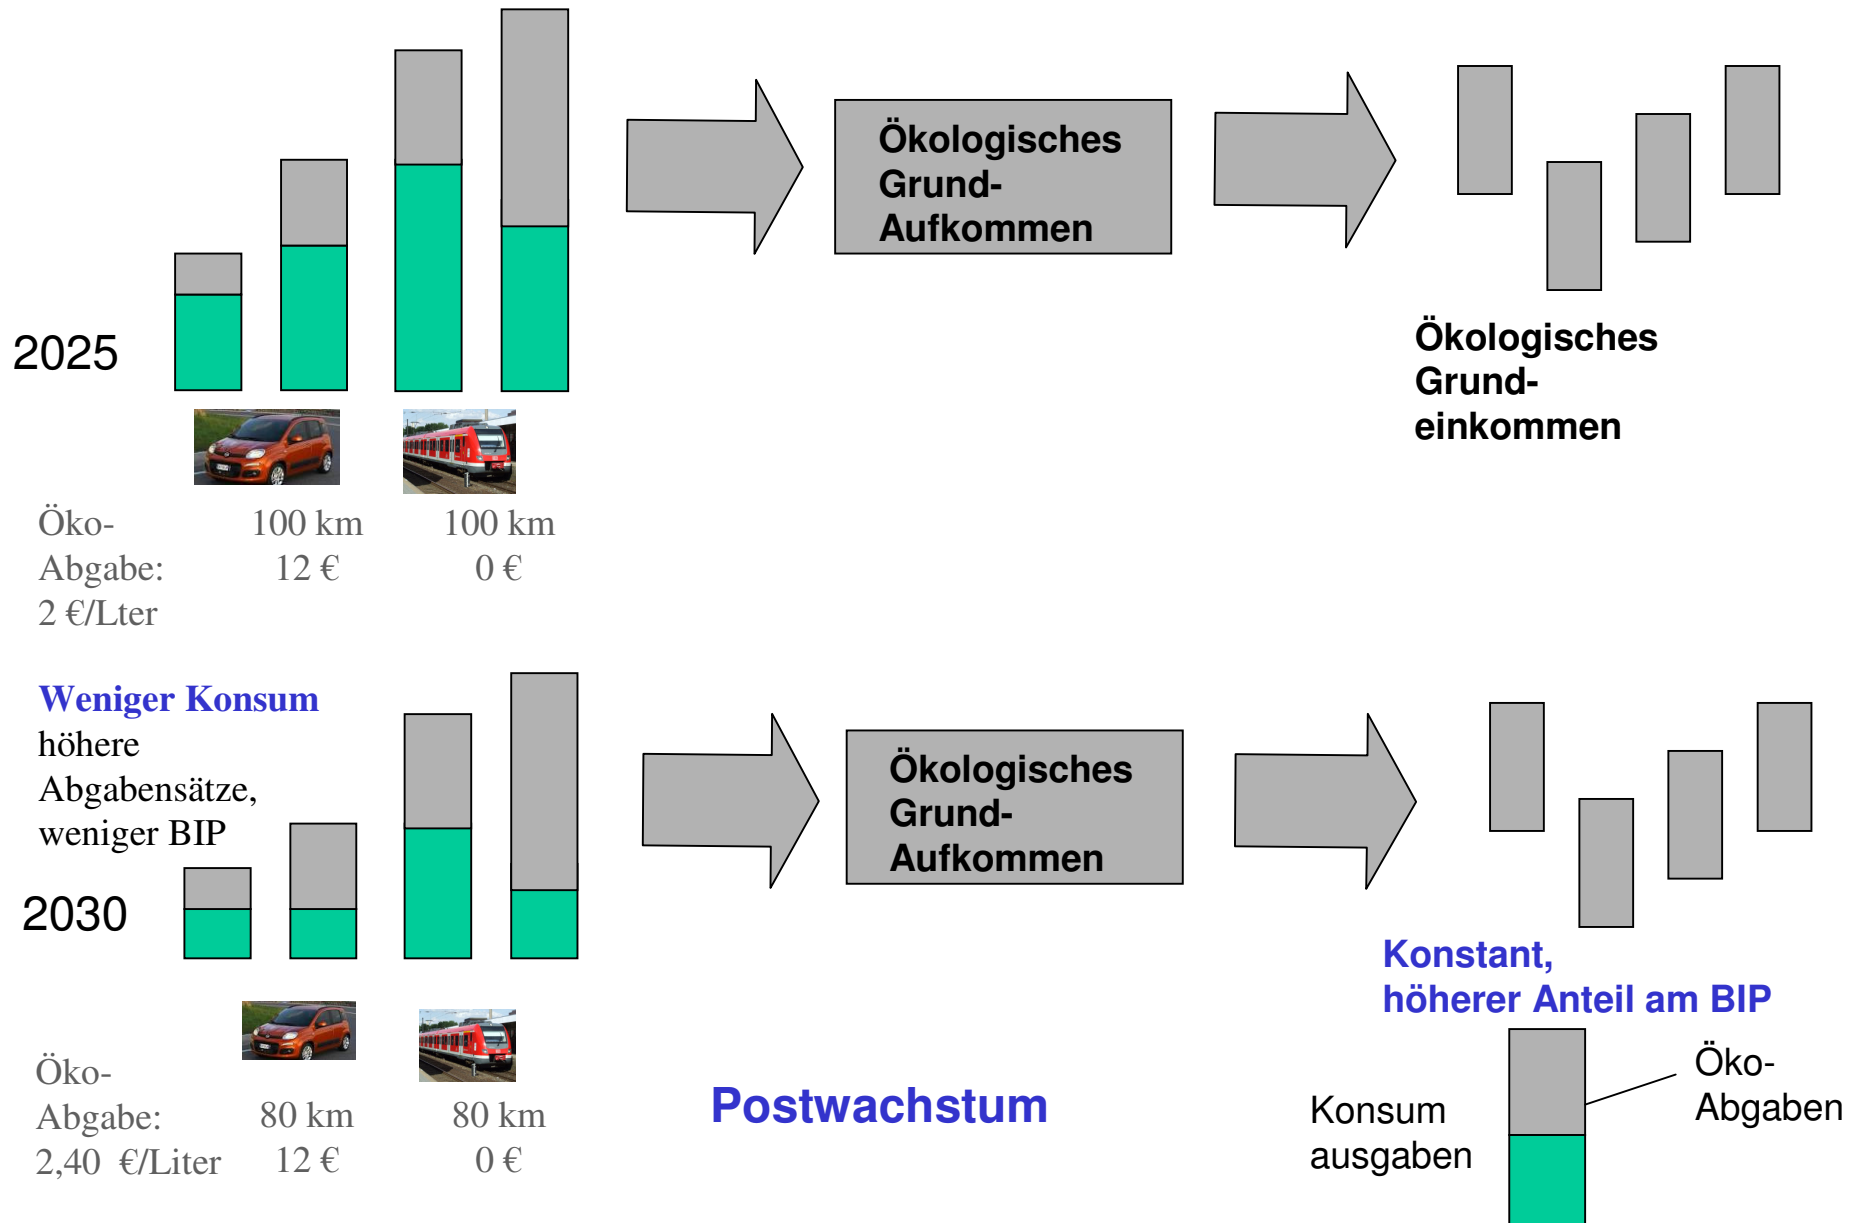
Ökologisches Grund-Aufkommen

Ökologisches Grund-einkommen

2025

Öko-Abgabe: 2 €/Lter

100 km 12 €

100 km 0 €

Weniger Konsum
höhere Abgabensätze, weniger BIP

Ökologisches Grund-Aufkommen

2030

Konstant, höherer Anteil am BIP

Öko-Abgabe: 2,40 €/Liter

80 km 12 €

80 km 0 €

Postwachstum

Konsum ausgaben

Öko-Abgaben